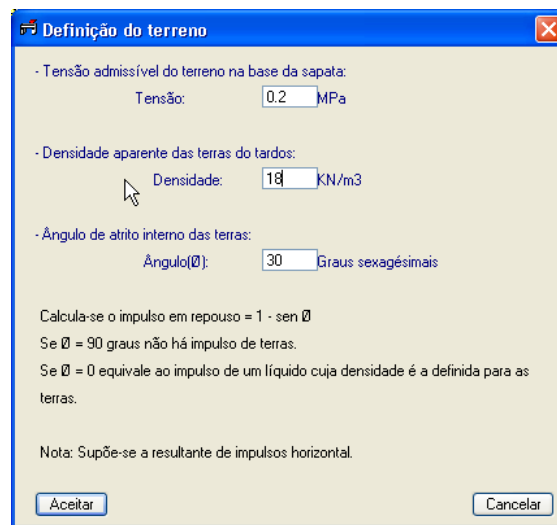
Definição do terreno

- Tensão admissível do terreno na base da sapata:
Tensão: 0.2 MPa

- Densidade aparente das terras do tardos:
Densidade: 18 KN/m3

- Ângulo de atrito interno das terras:
Ângulo(Ø): 30 Graus sexagésimais

Calcula-se o impulso em repouso = 1 - sen Ø
Se Ø = 90 graus não há impulso de terras.
Se Ø = 0 equivale ao impulso de um líquido cuja densidade é a definida para as terras.

Nota: Supõe-se a resultante de impulsos horizontal.

Aceitar

Cancelar